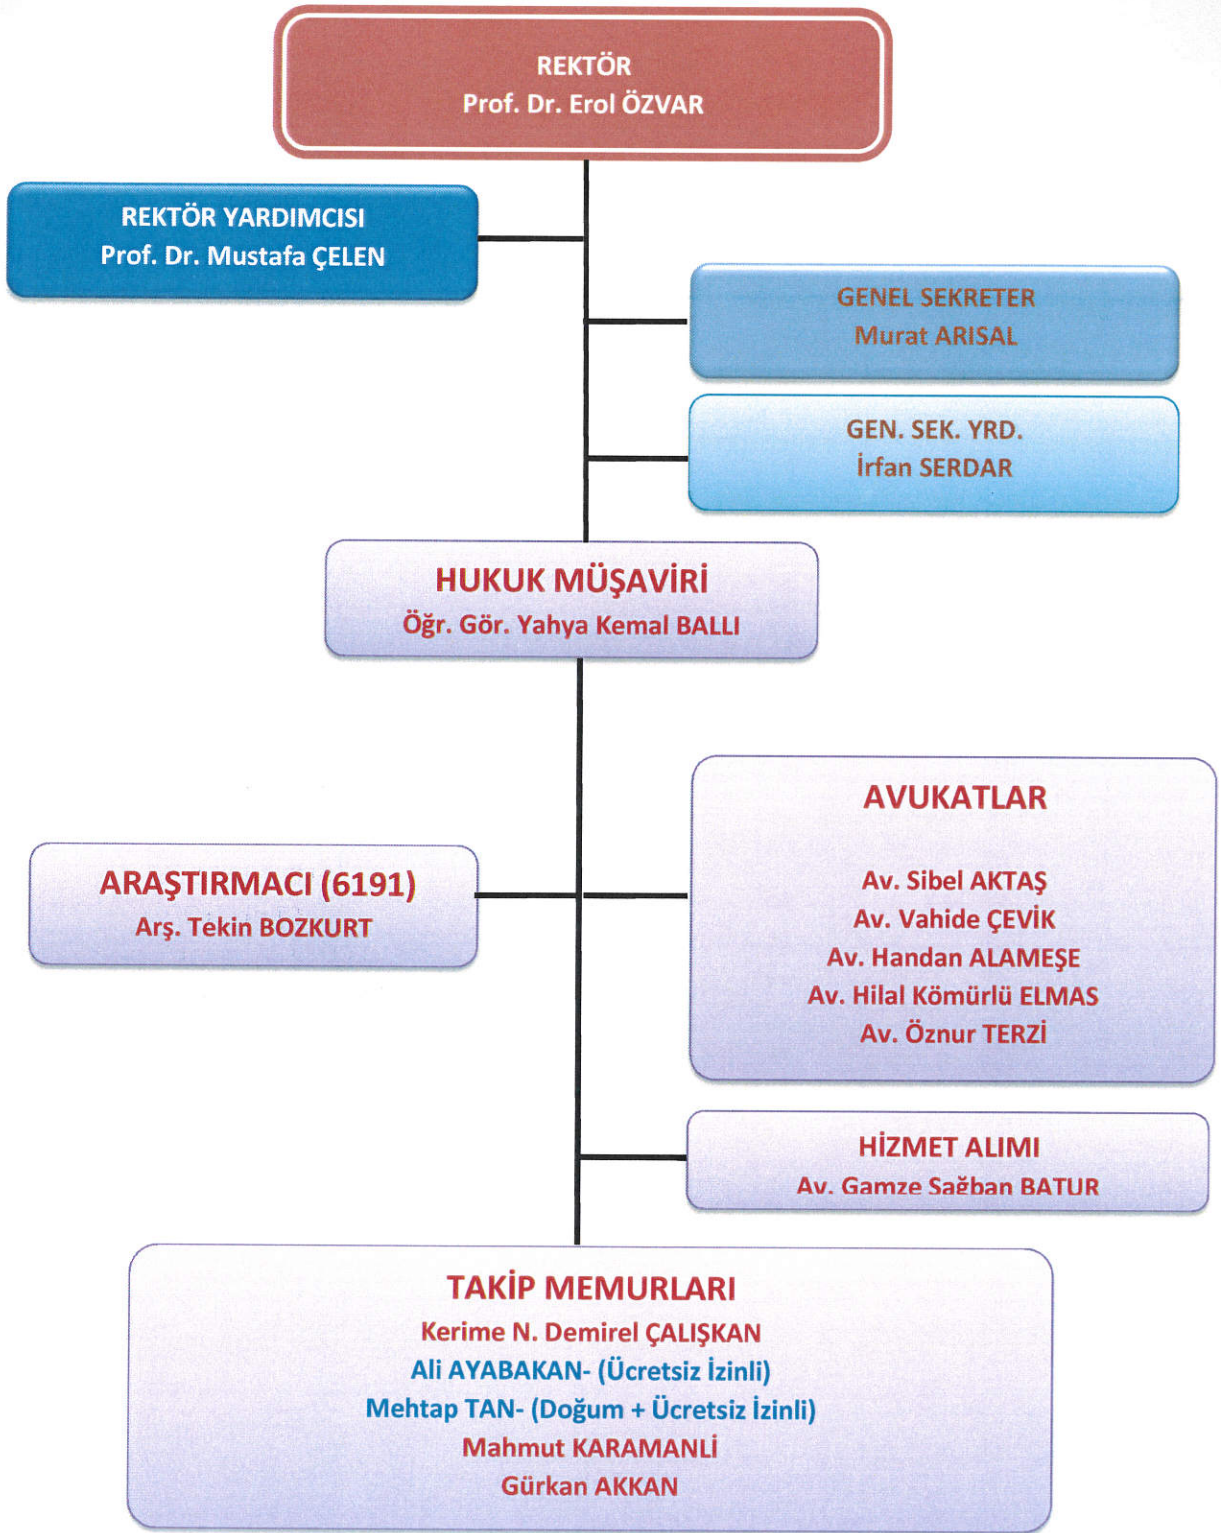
REKTÖR
Prof. Dr. Erol ÖZVAR

REKTÖR YARDIMCISI
Prof. Dr. Mustafa ÇELEN

GENEL SEKRETER
Murat ARISAL

GEN. SEK. YRD.
İrfan SERDAR

HUKUK MÜŞAVİRİ
Öğr. Gör. Yahya Kemal BALLI

ARAŞTIRMACI (6191)
Arş. Tekin BOZKURT

AVUKATLAR

Av. Sibel AKTAŞ
Av. Vahide ÇEVİK
Av. Handan ALAMEŞE
Av. Hilal Kömürlü ELMAS
Av. Öznur TERZİ

HİZMET ALIMI
Av. Gamze Sağban BATUR

TAKİP MEMURLARI
Kerime N. Demirel ÇALIŞKAN
Ali AYABAKAN- (Ücretsiz İzinli)
Mehtap TAN- (Doğum + Ücretsiz İzinli)
Mahmut KARAMANLİ
Gürkan AKKAN